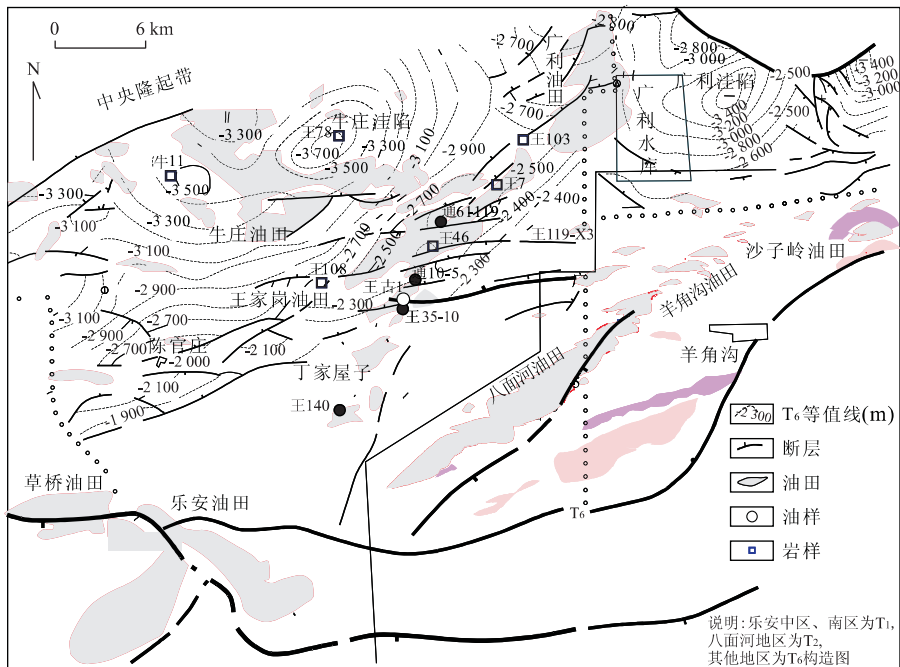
0 6 km
N
中央隆起带
-2 800
-2 700
广利油田
广利洼陷
-2 800
-3 000
-2 500
-3 400
-3 200
-3 000
广利水库
-3 400
-3 200
-3 000
-2 800
-2 600
-2 500
-3 300
牛庄洼陷
王78
-3 700
-3 300
-3 100
-2 900
王103
-2 700
-3 500
-2 500
王7
牛11
-3 500
-3 300
-3 100
-3 300
-2 700
通61-119
-2 400
-2 400
-3 100
牛庄油田
-2 700
-2 500
王46
王119-X3
沙子岭油田
-2 900
王108
通10-5
-2 300
王古1
王家岗油田
-2 300
羊角沟油田
-3 100
王35-10
-2 900
-2 700
-2 700
陈官庄
-2 000
-2 100
羊角沟
-2 100
丁家屋子
八面河油田
-1 900
王140
-2 300 T₆等值线(m)
断层
油田
油样
岩样
草桥油田
乐安油田
T₆
说明：乐安中区、南区为T₁，八面河地区为T₂，其他地区为T₆构造图